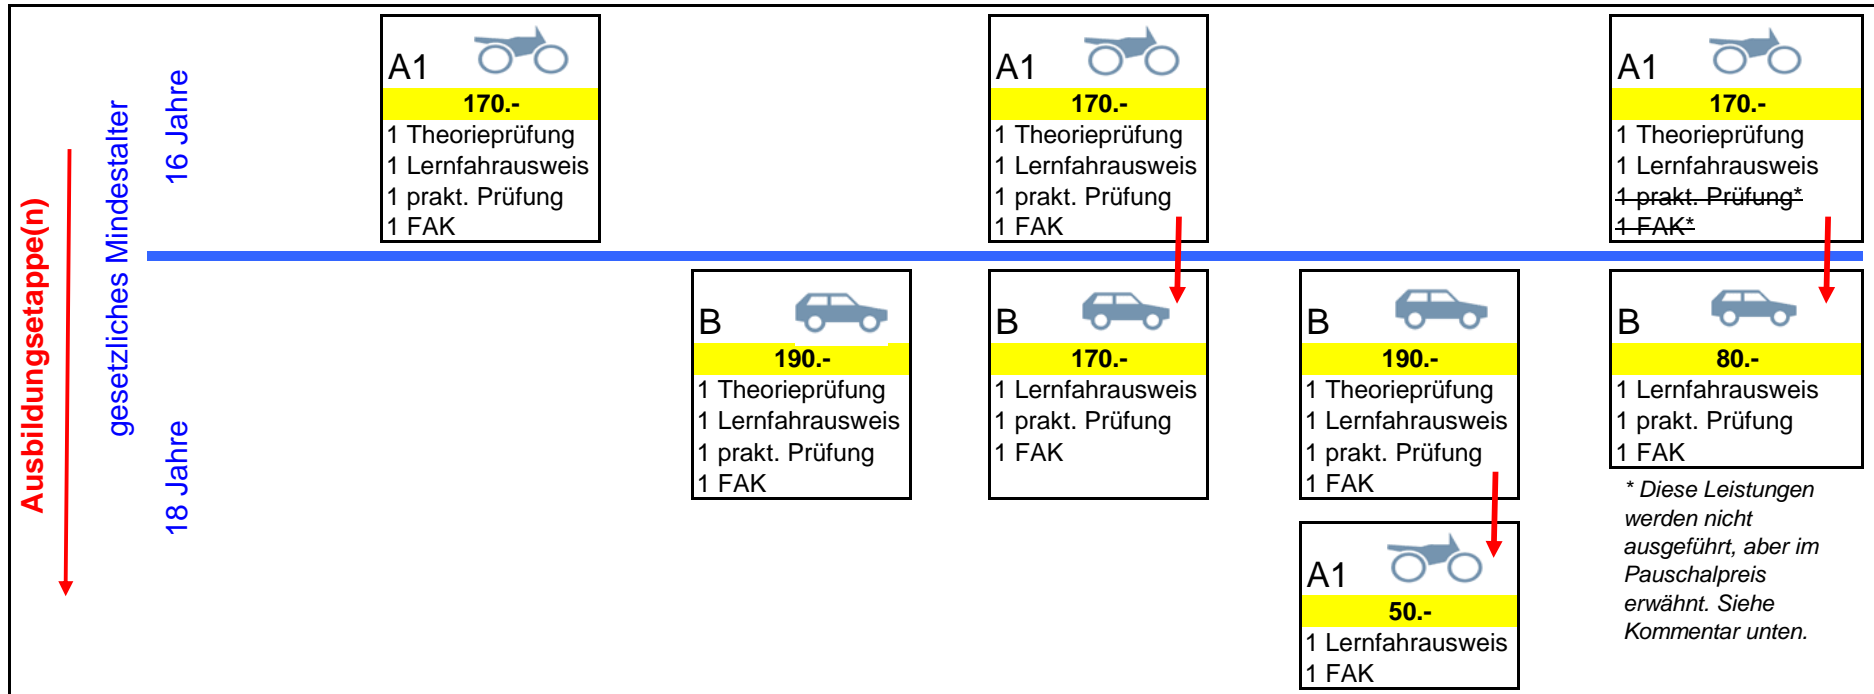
Ausbildungsetappe(n)

gesetzliches Mindestalter

16 Jahre

18 Jahre

A1
170.-
1 Theorieprüfung
1 Lernfahrausweis
1 prakt. Prüfung
1 FAK

B
190.-
1 Theorieprüfung
1 Lernfahrausweis
1 prakt. Prüfung
1 FAK

A1
170.-
1 Theorieprüfung
1 Lernfahrausweis
1 prakt. Prüfung
1 FAK

B
170.-
1 Lernfahrausweis
1 prakt. Prüfung
1 FAK

B
190.-
1 Theorieprüfung
1 Lernfahrausweis
1 prakt. Prüfung
1 FAK

A1
50.-
1 Lernfahrausweis
1 FAK

A1
170.-
1 Theorieprüfung
1 Lernfahrausweis
~~1 prakt. Prüfung*~~
~~1 FAK*~~

B
80.-
1 Lernfahrausweis
1 prakt. Prüfung
1 FAK

* Diese Leistungen werden nicht ausgeführt, aber im Pauschalpreis erwähnt. Siehe Kommentar unten.